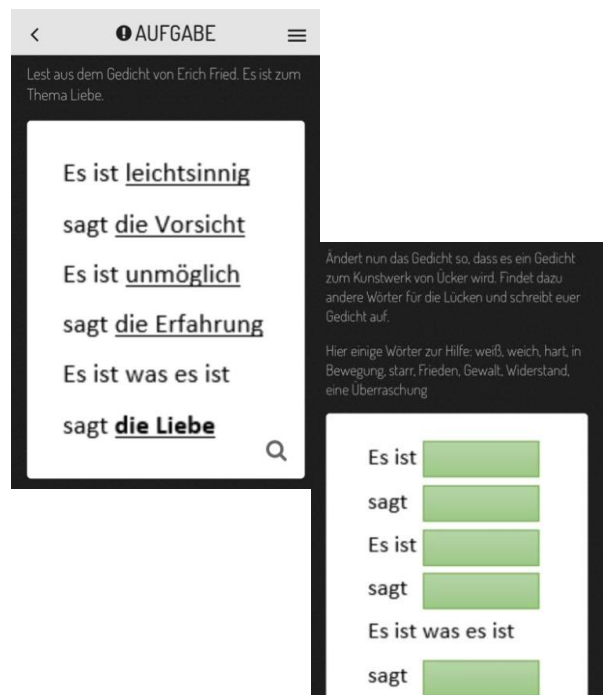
< AUFGABE ≡

Lest aus dem Gedicht von Erich Fried. Es ist zum Thema Liebe.

Es ist leichtsinnig

sagt die Vorsicht

Es ist unmöglich

sagt die Erfahrung

Es ist was es ist

sagt **die Liebe**

Ändert nun das Gedicht so, dass es ein Gedicht zum Kunstwerk von Ücker wird. Findet dazu andere Wörter für die Lücken und schreibt euer Gedicht auf.

Hier einige Wörter zur Hilfe: weiß, weich, hart, in Bewegung, starr, Frieden, Gewalt, Widerstand, eine Überraschung

Es ist

sagt

Es ist

sagt

Es ist was es ist

sagt